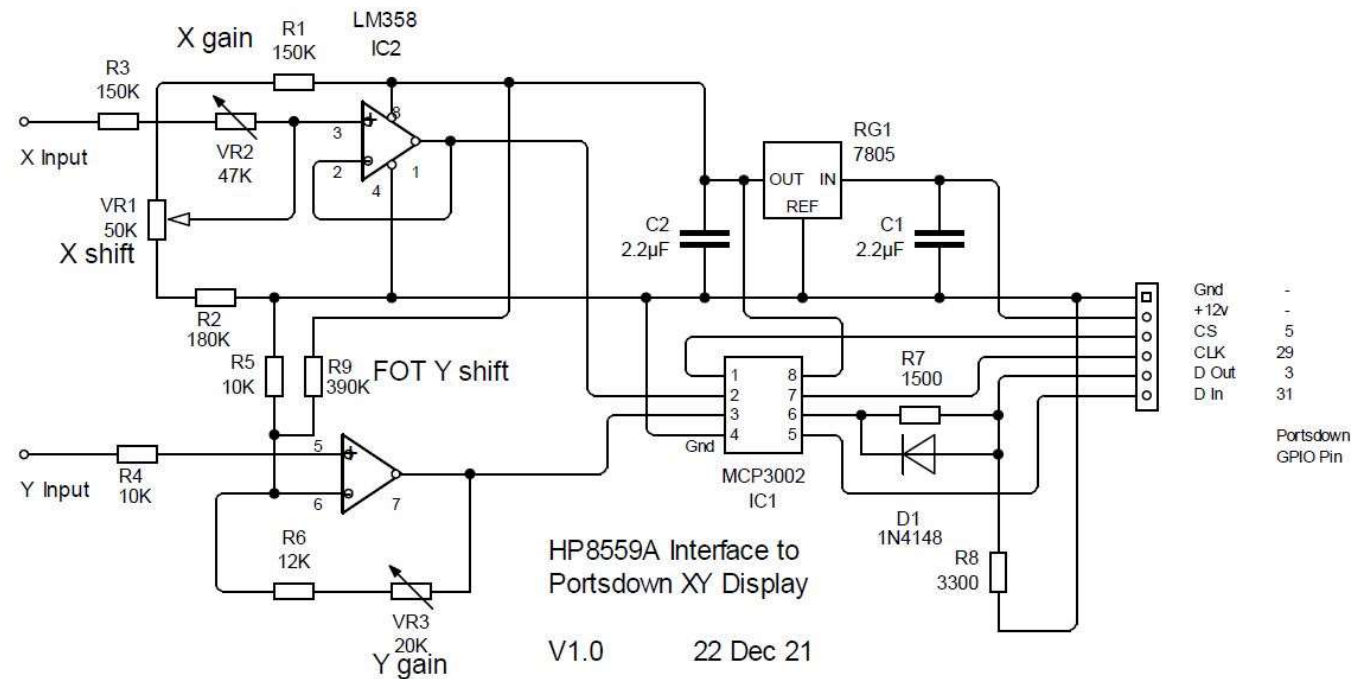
X gain
R1
150K
LM358
IC2
R3
150K
8
3
2
4
1
X Input
VR2
47K
RG1
7805
OUT IN
REF
VR1
50K
X shift
C2
2.2µF
C1
2.2µF
R2
180K
R5
10K
R9
390K
FOT Y shift
Gnd -
+12v -
CS 5
CLK 29
D Out 3
D In 31
R7
1500
1
2
3
Gnd 4
8
7
6
5
Portsdown GPIO Pin
5
6
7
R4
10K
Y Input
MCP3002
IC1
D1
1N4148
R6
12K
VR3
20K
Y gain
HP8559A Interface to Portsdown XY Display
R8
3300
V1.0 22 Dec 21